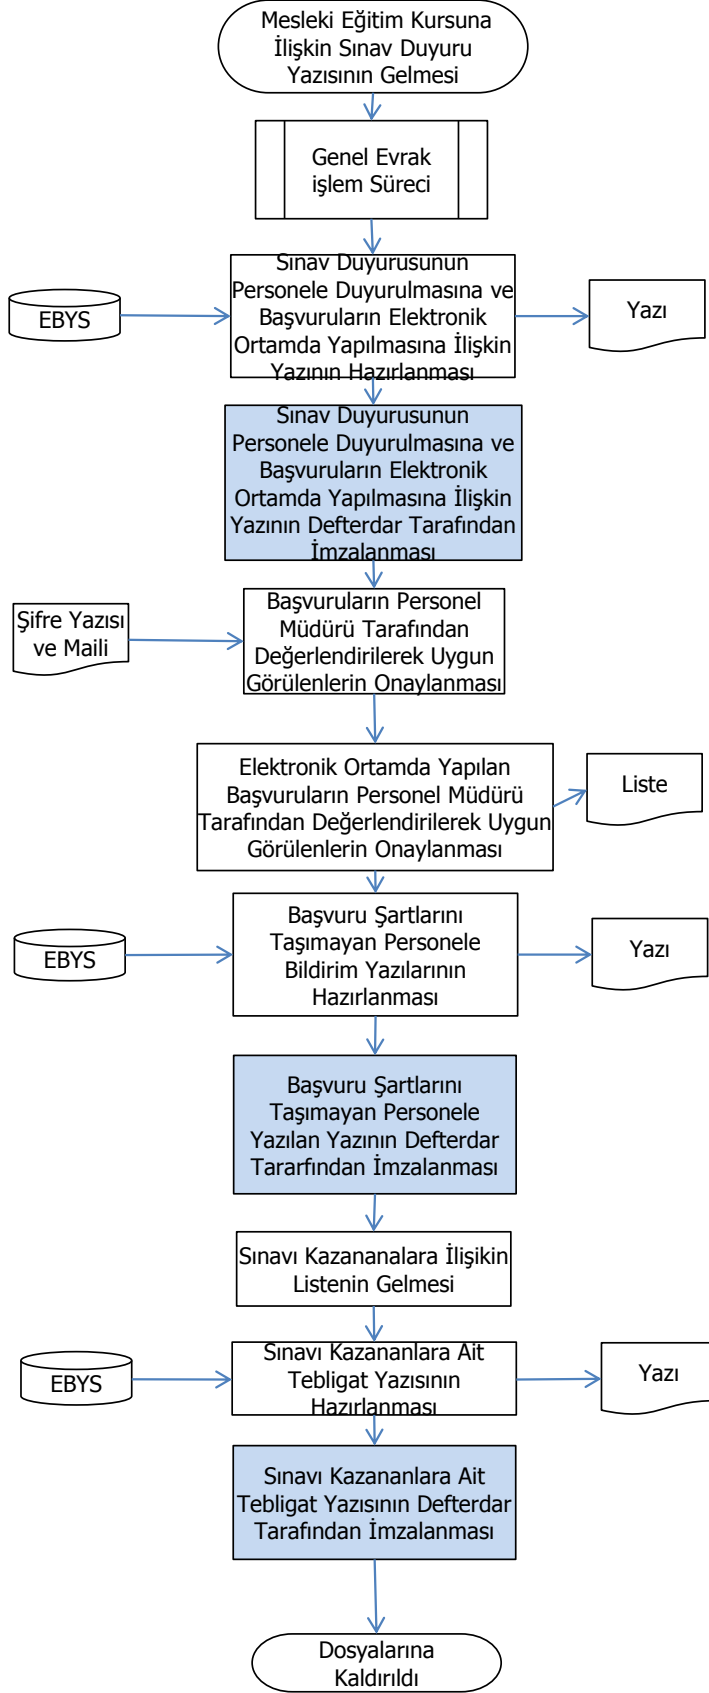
Mesleki Eğitim Kursuna İlişkin Sınav Duyuru Yazısının Gelmesi

Genel Evrak işlem Süreci

EBYS

Sınav Duyurusunun Personele Duyurulmasına ve Başvuruların Elektronik Ortamda Yapılmasına İlişkin Yazının Hazırlanması

Yazı

Sınav Duyurusunun Personele Duyurulmasına ve Başvuruların Elektronik Ortamda Yapılmasına İlişkin Yazının Defterdar Tarafından İmzalanması

Şifre Yazısı ve Maili

Başvuruların Personel Müdürü Tarafından Değerlendirilerek Uygun Görülenlerin Onaylanması

Elektronik Ortamda Yapılan Başvuruların Personel Müdürü Tarafından Değerlendirilerek Uygun Görülenlerin Onaylanması

Liste

EBYS

Başvuru Şartlarını Taşımayan Personele Bildirim Yazılarının Hazırlanması

Yazı

Başvuru Şartlarını Taşımayan Personele Yazılan Yazının Defterdar Tararfından İmzalanması

Sınavı Kazananalara İlişikin Listenin Gelmesi

EBYS

Sınavı Kazananlara Ait Tebligat Yazısının Hazırlanması

Yazı

Sınavı Kazananlara Ait Tebligat Yazısının Defterdar Tarafından İmzalanması

Dosyalarına Kaldırıldı